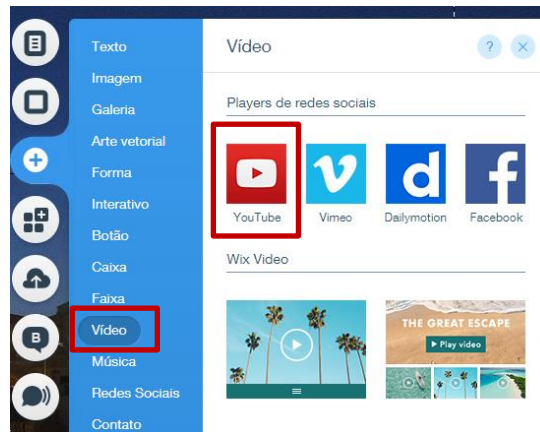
Texto
Imagem
Galeria
Arte vetorial
Forma
Interativo
Botão
Caixa
Faixa
Vídeo
Música
Redes Sociais
Contato

Vídeo
?
×
Players de redes sociais
YouTube
Vimeo
Dailymotion
Facebook
Wix Video
THE GREAT ESCAPE
Play video